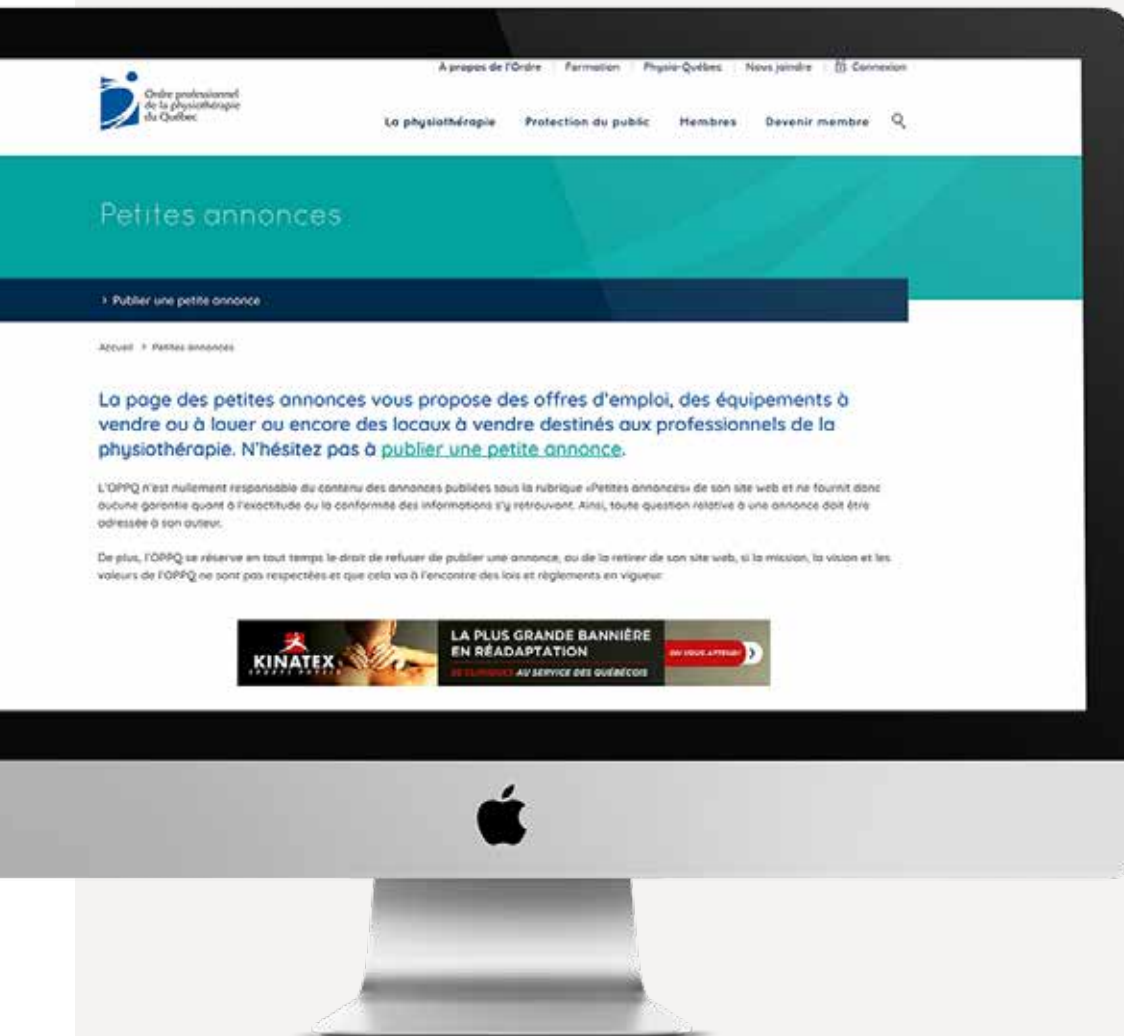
Ordre professionnel de la physiothérapie du Québec

À propos de l'Ordre | Formation | Physio-Québec | Nous joindre | Connexion

La physiothérapie | Protection du public | Membres | Devenir membre

Petites annonces

› Publier une petite annonce

Accueil › Petites annonces

La page des petites annonces vous propose des offres d'emploi, des équipements à vendre ou à louer ou encore des locaux à vendre destinés aux professionnels de la physiothérapie. N'hésitez pas à publier une petite annonce.

L'OPPQ n'est nullement responsable du contenu des annonces publiées sous la rubrique «Petites annonces» de son site web et ne fournit donc aucune garantie quant à l'exactitude ou la conformité des informations s'y retrouvant. Ainsi, toute question relative à une annonce doit être adressée à son auteur.

De plus, l'OPPQ se réserve en tout temps le droit de refuser de publier une annonce, ou de la retirer de son site web, si la mission, la vision et les valeurs de l'OPPQ ne sont pas respectées et que cela va à l'encontre des lois et règlements en vigueur.

KINATEX

LA PLUS GRANDE BANNIÈRE EN RÉADAPTATION

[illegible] AU SERVICE DES QUÉBÉCOIS

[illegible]